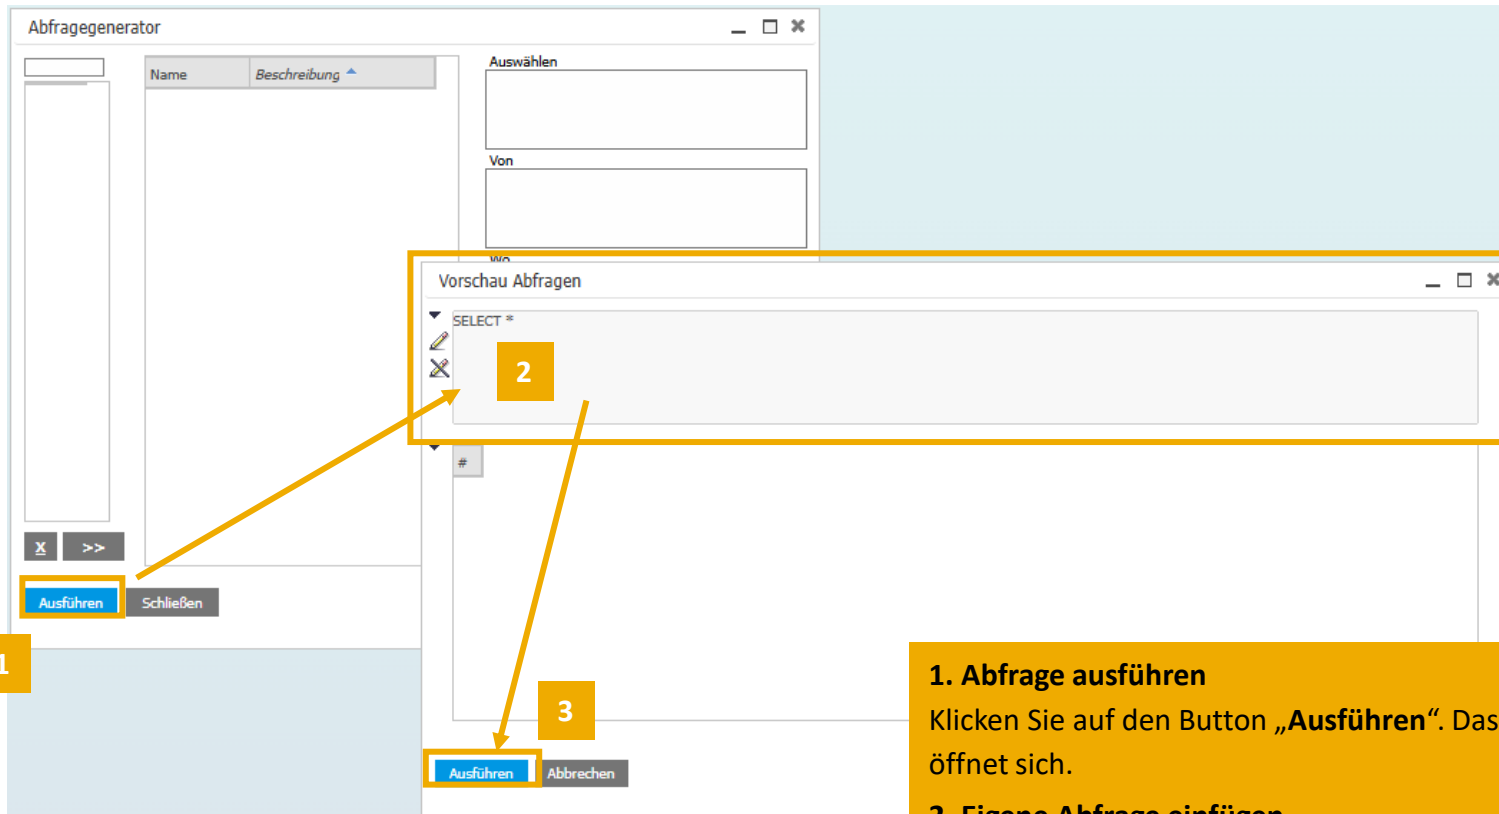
Abfragegenerator

Name | Beschreibung

Auswählen

Von

Wo

Vorschau Abfragen

SELECT *

2

#

X >>

Ausführen Schließen

1

3

Ausführen Abbrechen

1. Abfrage ausführen
Klicken Sie auf den Button „Ausführen“. Das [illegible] öffnet sich.

2. Eigene Abfrage einfügen